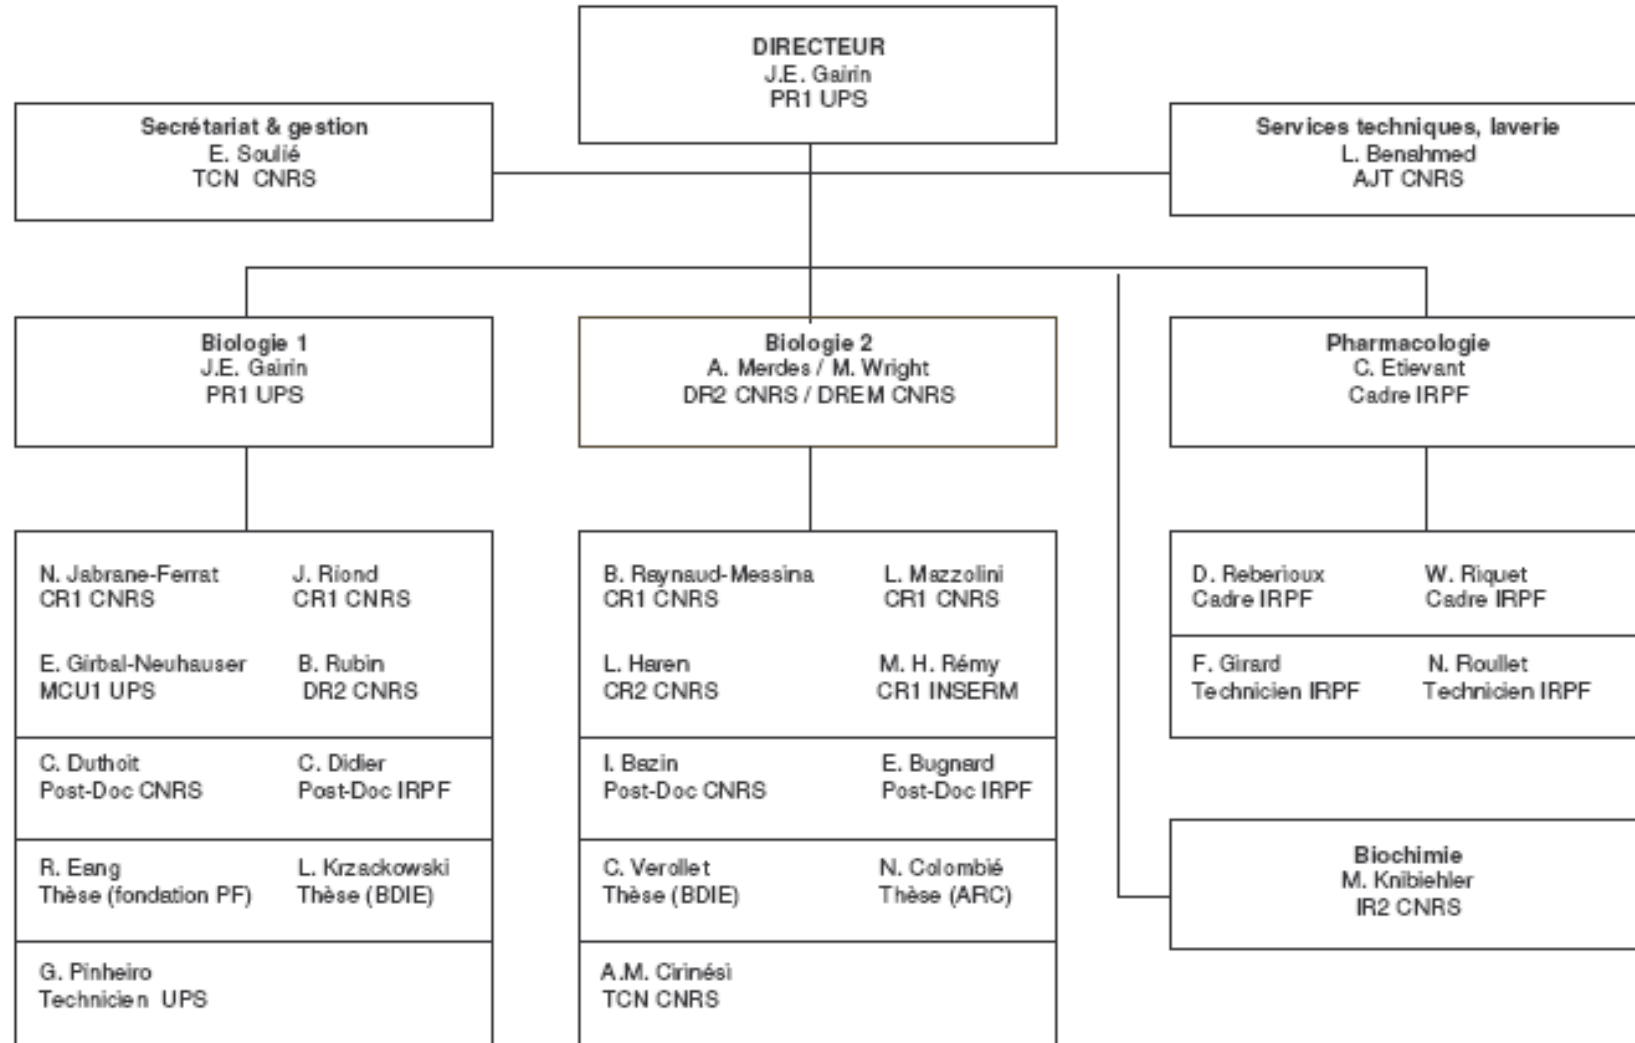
DIRECTEUR
J.E. Gairin
PR1 UPS

Secrétariat & gestion
E. Soulié
TCN CNRS

Services techniques, laverie
L. Benahmed
AJT CNRS

Biologie 1
J.E. Gairin
PR1 UPS

Biologie 2
A. Merdes / M. Wright
DR2 CNRS / DREM CNRS

Pharmacologie
C. Etievant
Cadre IRPF

N. Jabrane-Ferrat
CR1 CNRS

J. Riond
CR1 CNRS

E. Girbal-Neuhauser
MCU1 UPS

B. Rubin
DR2 CNRS

C. Duthoit
Post-Doc CNRS

C. Didier
Post-Doc IRPF

R. Eang
Thèse (fondation PF)

L. Krzackowski
Thèse (BDIE)

G. Pinheiro
Technicien UPS

B. Raynaud-Messina
CR1 CNRS

L. Mazzolini
CR1 CNRS

L. Haren
CR2 CNRS

M. H. Rémy
CR1 INSERM

I. Bazin
Post-Doc CNRS

E. Bugnard
Post-Doc IRPF

C. Verollet
Thèse (BDIE)

N. Colombié
Thèse (ARC)

A.M. Cirinési
TCN CNRS

D. Reberioux
Cadre IRPF

W. Riquet
Cadre IRPF

F. Girard
Technicien IRPF

N. Roullet
Technicien IRPF

Biochimie
M. Knibiehler
IR2 CNRS